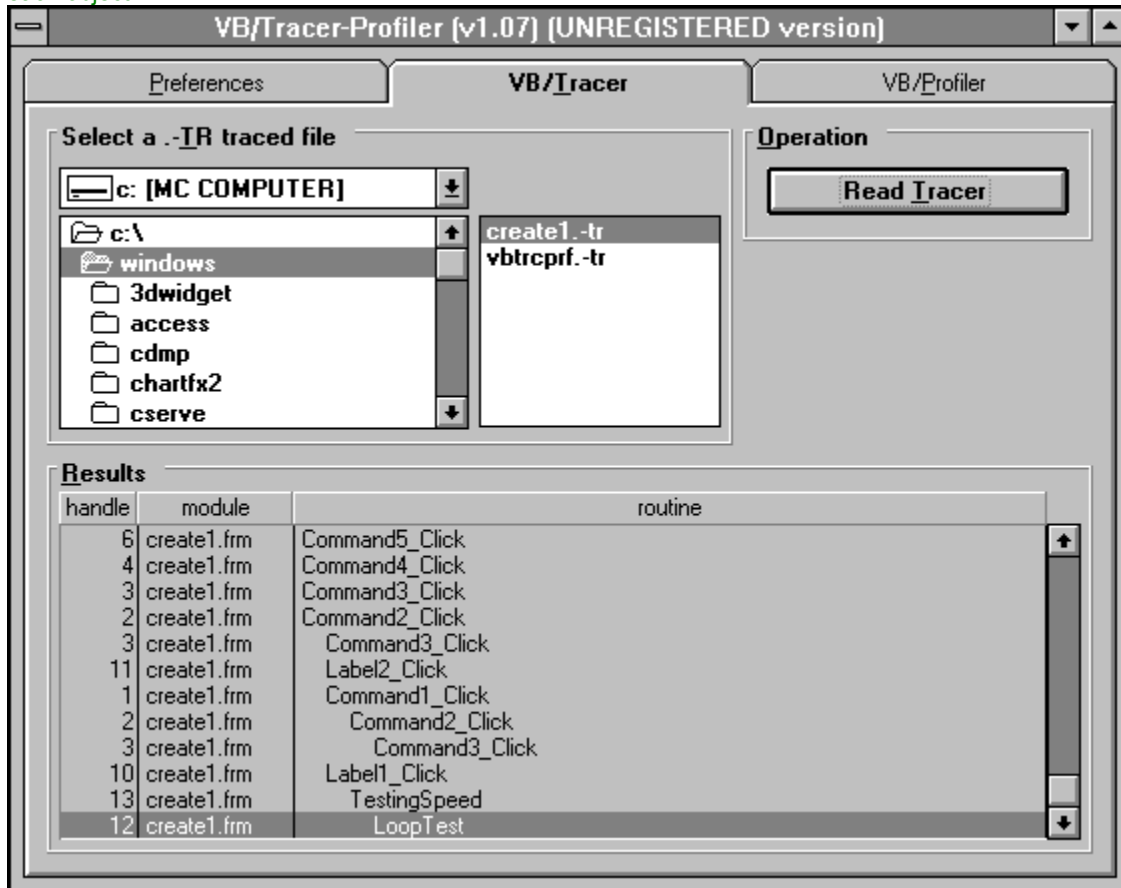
VB/Tracer-Profiler (v1.07) (UNREGISTERED version)

Preferences

VB/Tracer

VB/Profiler

Select a .-TR traced file

c: [MC COMPUTER]

c:\
windows
3dwidget
access
cdmp
chartfx2
cserve

create1.-tr
vbtrcprf.-tr

Operation

Read Tracer

Results

| handle | module | routine |
|---|---|---|
| 6 | create1.frm | Command5_Click |
| 4 | create1.frm | Command4_Click |
| 3 | create1.frm | Command3_Click |
| 2 | create1.frm | Command2_Click |
| 3 | create1.frm | Command3_Click |
| 11 | create1.frm | Label2_Click |
| 1 | create1.frm | Command1_Click |
| 2 | create1.frm | Command2_Click |
| 3 | create1.frm | Command3_Click |
| 10 | create1.frm | Label1_Click |
| 13 | create1.frm | TestingSpeed |
| 12 | create1.frm | LoopTest |